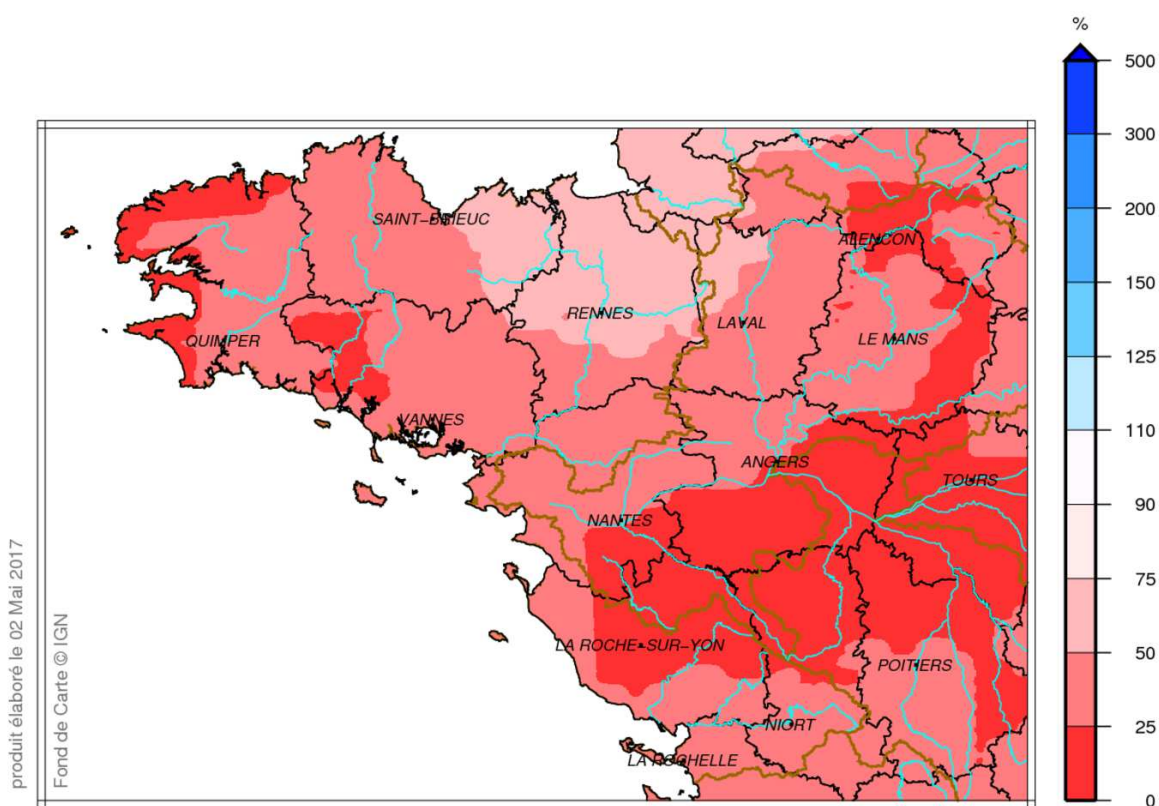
%
500
300
200
150
125
110
90
75
50
25
0

SAINT-BRIEUC
ALENCON
RENNES
LAVAL
QUIMPER
LE MANS
VANNES
ANGERS
TOURS
NANTES
LA ROCHE-SUR-YON
POITIERS
NIORT
LA ROCHELLE

produit élaboré le 02 Mai 2017
Fond de Carte © IGN